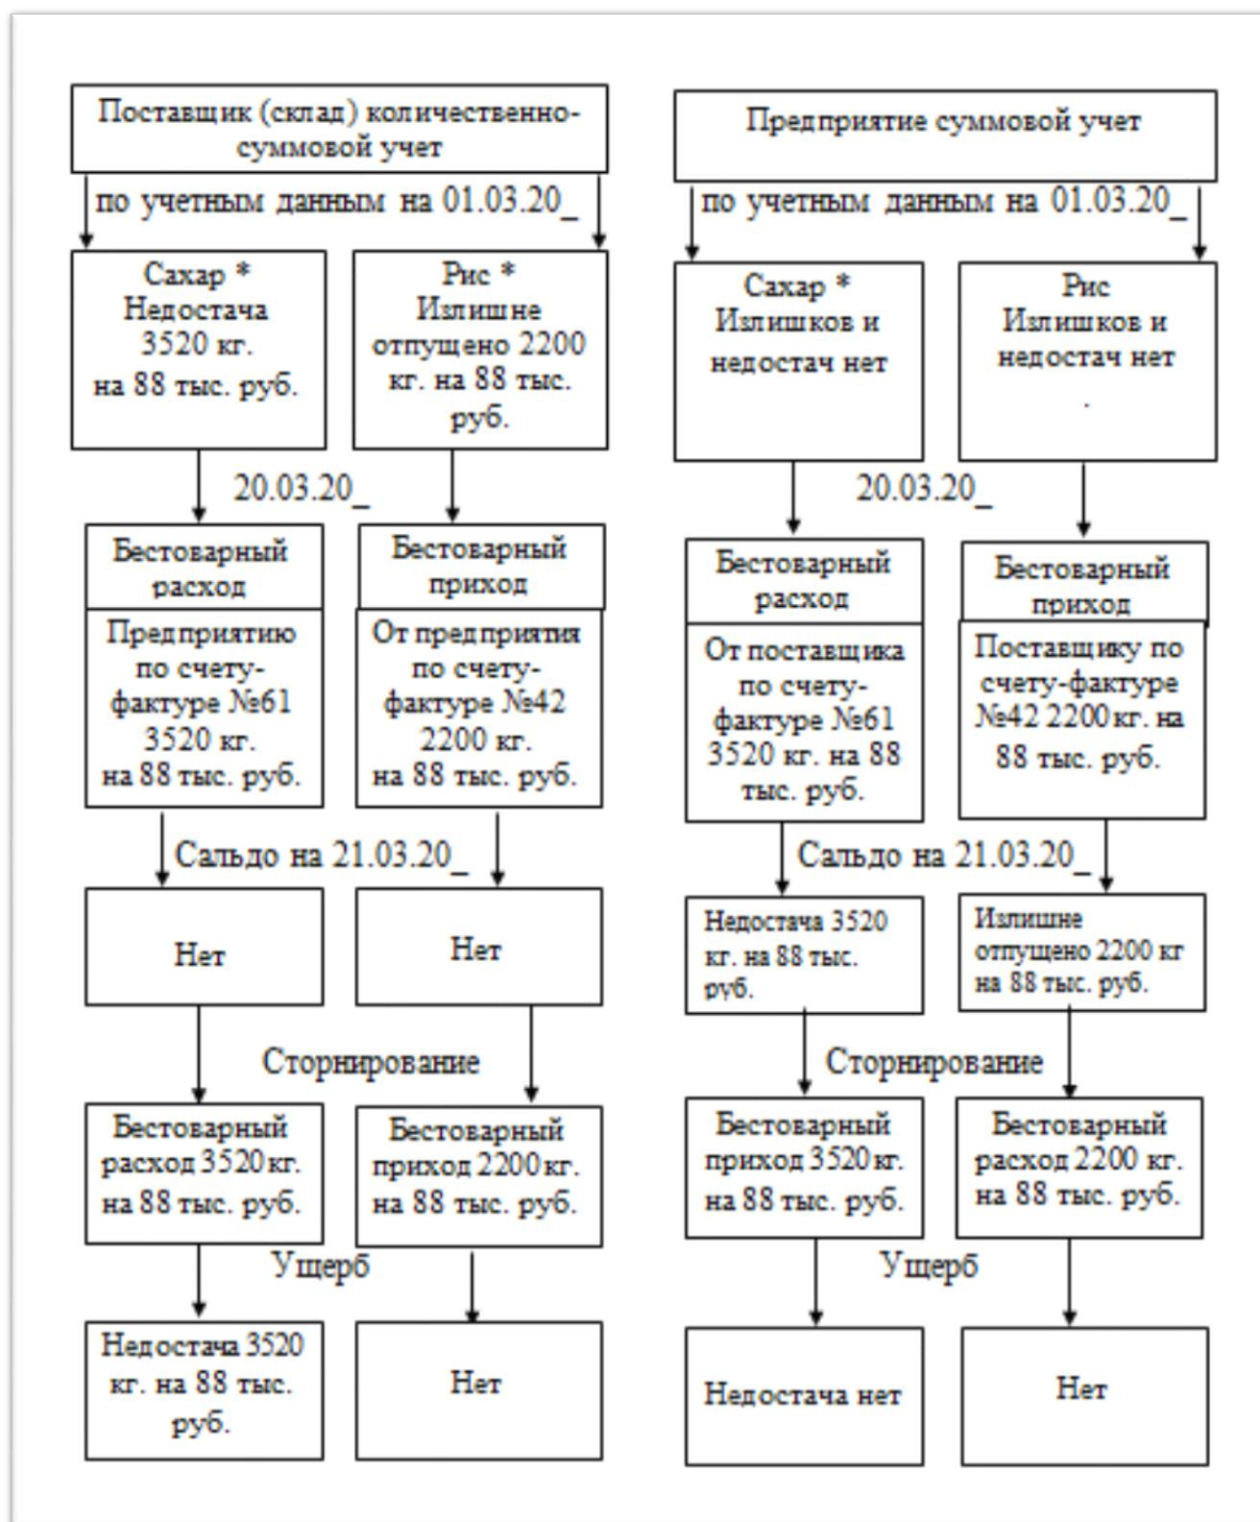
Поставщик (склад) количественно-суммовой учет

по учетным данным на 01.03.20_

Сахар *
Недостача 3520 кг. на 88 тыс. руб.

Рис *
Излишне отпущено 2200 кг. на 88 тыс. руб.

20.03.20_

Бестоварный расход

Предприятию по счету-фактуре №61 3520 кг. на 88 тыс. руб.

Бестоварный приход

От предприятия по счету-фактуре №42 2200 кг. на 88 тыс. руб.

Сальдо на 21.03.20_

Нет

Нет

Сторнирование

Бестоварный расход 3520 кг. на 88 тыс. руб.

Бестоварный приход 2200 кг. на 88 тыс. руб.

Ущерб

Недостача 3520 кг. на 88 тыс. руб.

Нет

Предприятие суммовой учет

по учетным данным на 01.03.20_

Сахар *
Излишков и недостач нет

Рис
Излишков и недостач нет
.

20.03.20_

Бестоварный расход

От поставщика по счету-фактуре №61 3520 кг. на 88 тыс. руб.

Бестоварный приход

Поставщику по счету-фактуре №42 2200 кг. на 88 тыс. руб.

Сальдо на 21.03.20_

Недостача 3520 кг. на 88 тыс. руб.

Излишне отпущено 2200 кг на 88 тыс. руб.

Сторнирование

Бестоварный приход 3520 кг. на 88 тыс. руб.

Бестоварный расход 2200 кг. на 88 тыс. руб.

Ущерб

Недостача нет

Нет